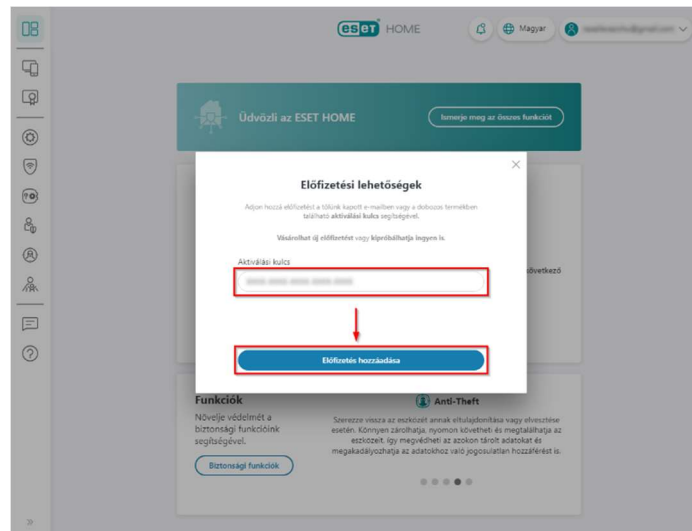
eset HOME

Magyar

Üdvözli az ESET HOME

Ismerje meg az összes funkciót

Előfizetési lehetőségek

Adjon hozzá előfizetést a tőlünk kapott e-mailben vagy a dobozos termékben található aktiválási kulcs segítségével.

Vásárolhat új előfizetést vagy kipróbálhatja ingyen is.

Aktiválási kulcs

Előfizetés hozzáadása

következő

Funkciók

Növelje védelmét a biztonsági funkcióink segítségével.

Biztonsági funkciók

Anti-Theft

Szerezze vissza az eszközét annak ellopása vagy elvesztése esetén. Könnyen zárolhatja, nyomon követheti és megtalálhatja az eszközét, így megvédheti az azokon tárolt adatokat és megakadályozhatja az adatokhoz való jogosulatlan hozzáférést is.